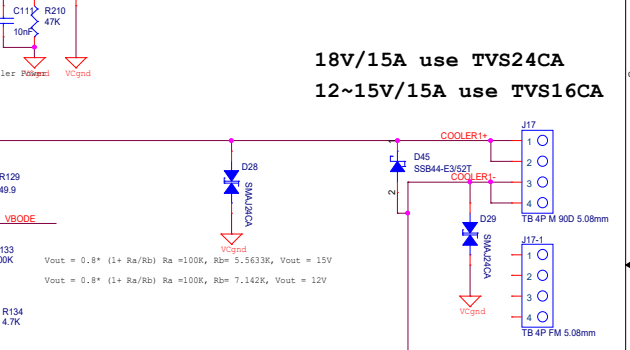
C111
10nF
R210
47K
ler Power
VCgnd
VCgnd

18V/15A use TVS24CA
12~15V/15A use TVS16CA

R129
49.9
D28
SMAJ24CA
VCgnd
D45
SSB44-E3/52T
1
2
COOLER1+
COOLER1-
J17
1
2
3
4
TB 4P M 90D 5.08mm
VBODE
133
00K
Vout = 0.8* (1+ Ra/Rb) Ra =100K, Rb= 5.5633K, Vout = 15V
Vout = 0.8* (1+ Ra/Rb) Ra =100K, Rb= 7.142K, Vout = 12V
D29
SMAJ24CA
VCgnd
J17-1
1
2
3
4
TB 4P FM 5.08mm
R134
4.7K